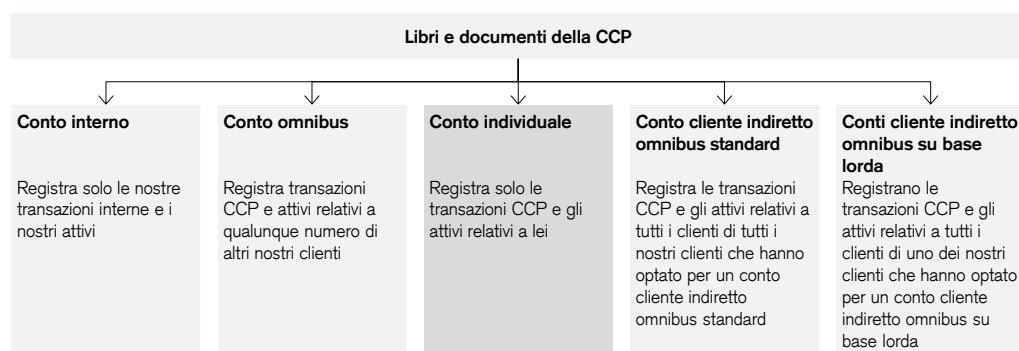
Libri e documenti della CCP

Conto interno

Registra solo le nostre transazioni interne e i nostri attivi

Conto omnibus

Registra transazioni CCP e attivi relativi a qualunque numero di altri nostri clienti

Conto individuale

Registra solo le transazioni CCP e gli attivi relativi a lei

Conto cliente indiretto omnibus standard

Registra le transazioni CCP e gli attivi relativi a tutti i clienti di tutti i nostri clienti che hanno optato per un conto cliente indiretto omnibus standard

Conti cliente indiretto omnibus su base lorda

Registrano le transazioni CCP e gli attivi relativi a tutti i clienti di uno dei nostri clienti che hanno optato per un conto cliente indiretto omnibus su base lorda